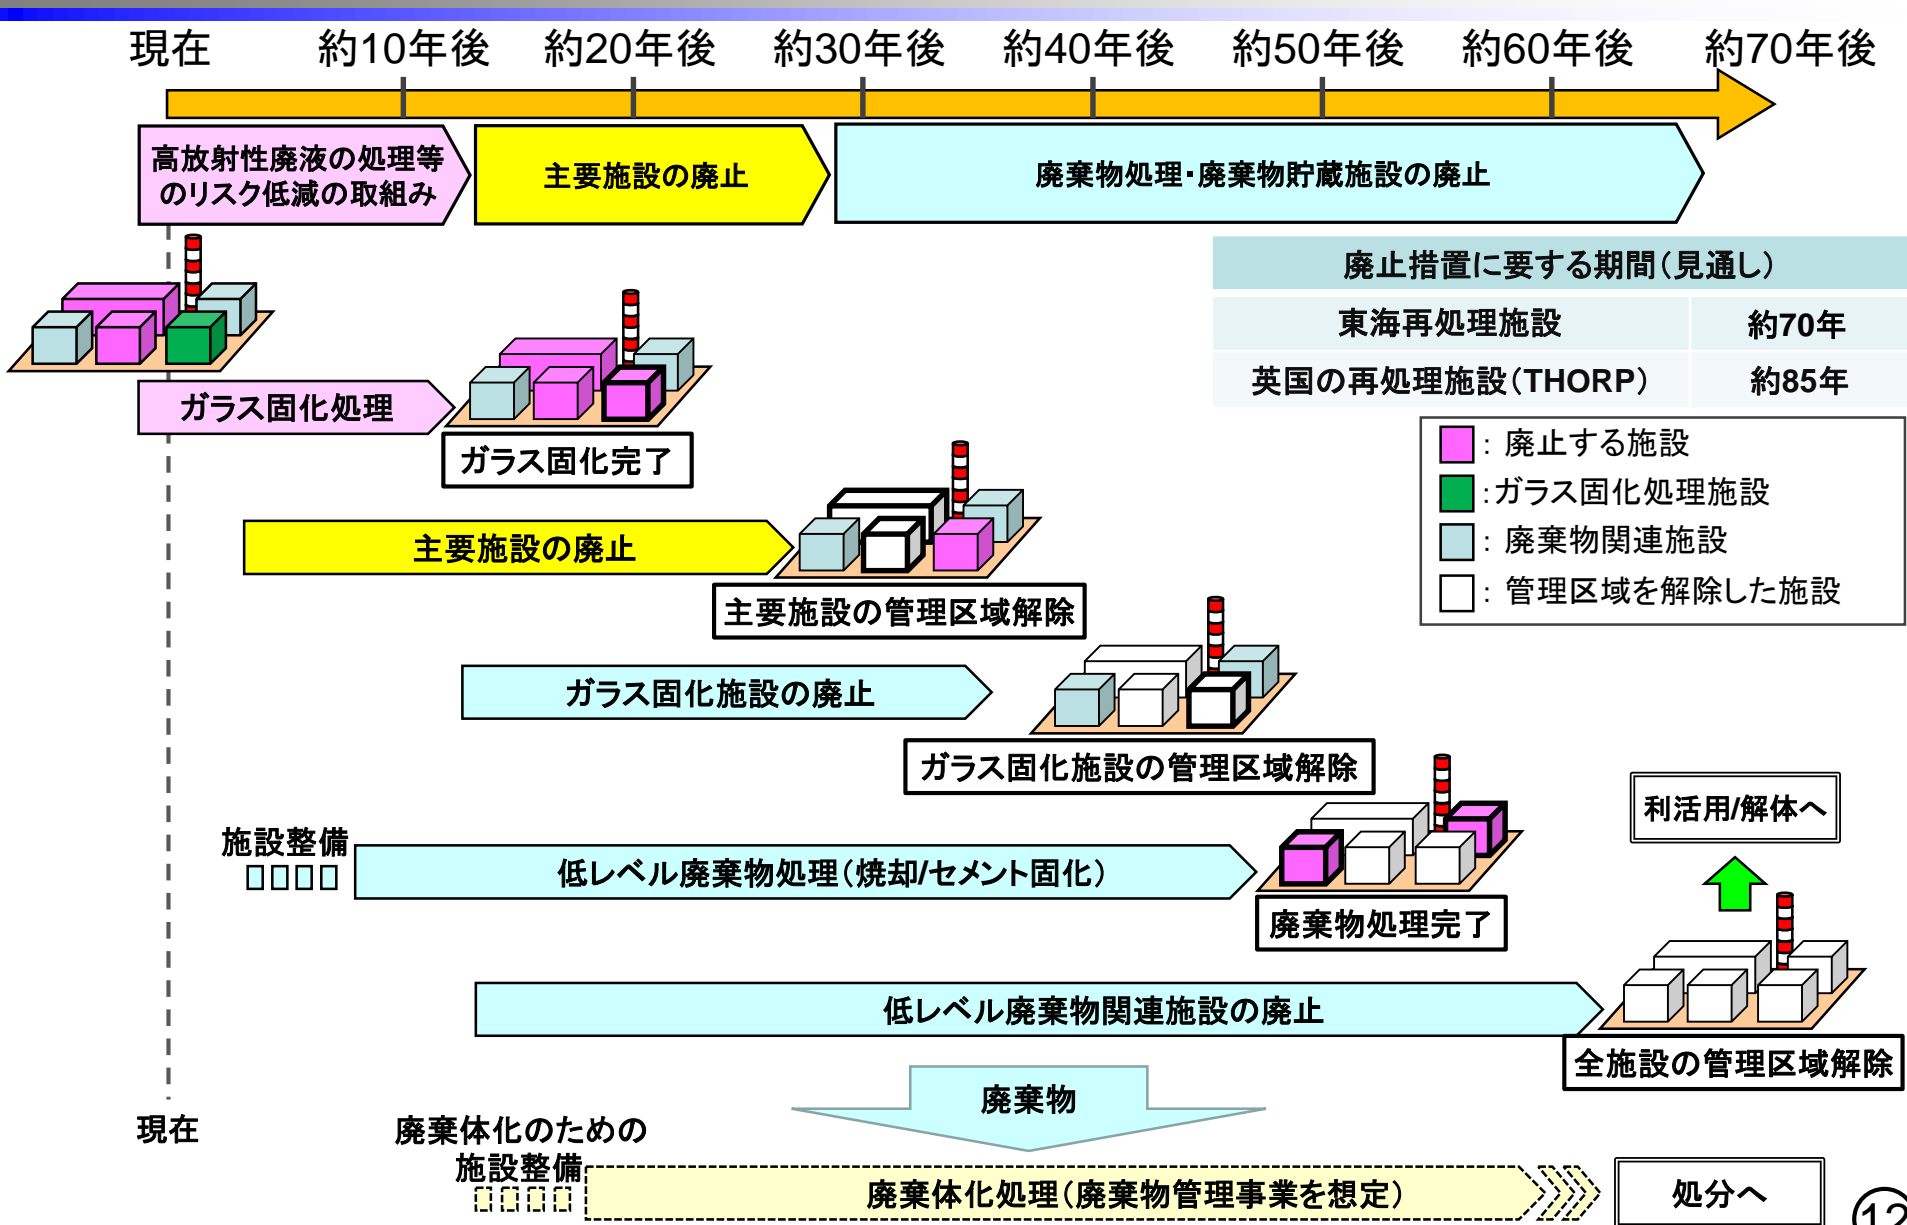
現在 約10年後 約20年後 約30年後 約40年後 約50年後 約60年後 約70年後

高放射性廃液の処理等のリスク低減の取組み

主要施設の廃止

廃棄物処理・廃棄物貯蔵施設の廃止

| 廃止措置に要する期間(見通し) | |
|---|---|
| 東海再処理施設 | 約70年 |
| 英国の再処理施設(THORP) | 約85年 |

: 廃止する施設
:ガラス固化処理施設
: 廃棄物関連施設
: 管理区域を解除した施設

ガラス固化処理

ガラス固化完了

主要施設の廃止

主要施設の管理区域解除

ガラス固化施設の廃止

ガラス固化施設の管理区域解除

利活用/解体へ

施設整備

低レベル廃棄物処理(焼却/セメント固化)

廃棄物処理完了

低レベル廃棄物関連施設の廃止

全施設の管理区域解除

廃棄物

現在

廃棄体化のための施設整備

廃棄体化処理(廃棄物管理事業を想定)

処分へ

12